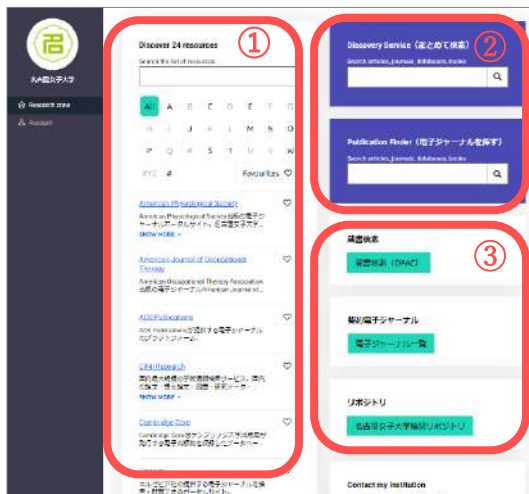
名古屋女子大学

Research zone

Account

①

Discover 24 resources

Search the list of resources

All A B C D E F G H I J K L M N O P Q R S T U V W XYZ #

Favourites

American Physiological Society
American Physiological Society出版の電子ジャーナルポータルサイト。名古屋女子大学...
SHOW MORE

American Journal of Occupational Therapy
American Occupational Therapy Association 出版の電子ジャーナルAmerican Journal of...

AOS Publications
AOS Publicationsが提供する電子ジャーナルのプラットフォーム。

CiNii Research
国立情報学研究所の学術情報検索サービス。国内の論文、図書、雑誌、博士論文、研究データ...
SHOW MORE

Cambridge Core
Cambridge Coreはケンブリッジ大学出版局が提供する電子ジャーナル、電子ブックのプラットフォーム...

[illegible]
エルゼビア社の提供する電子ジャーナル全文・抄録データベースサイト。

②

Discovery Service（まとめて検索）
Search articles, journals, databases, books

Publication Finder（電子ジャーナルを探す）
Search articles, journals, databases, books

③

蔵書検索
蔵書検索（OPAC）

契約電子ジャーナル
電子ジャーナル一覧

リポジトリ
名古屋女子大学学術リポジトリ

Contact my institution